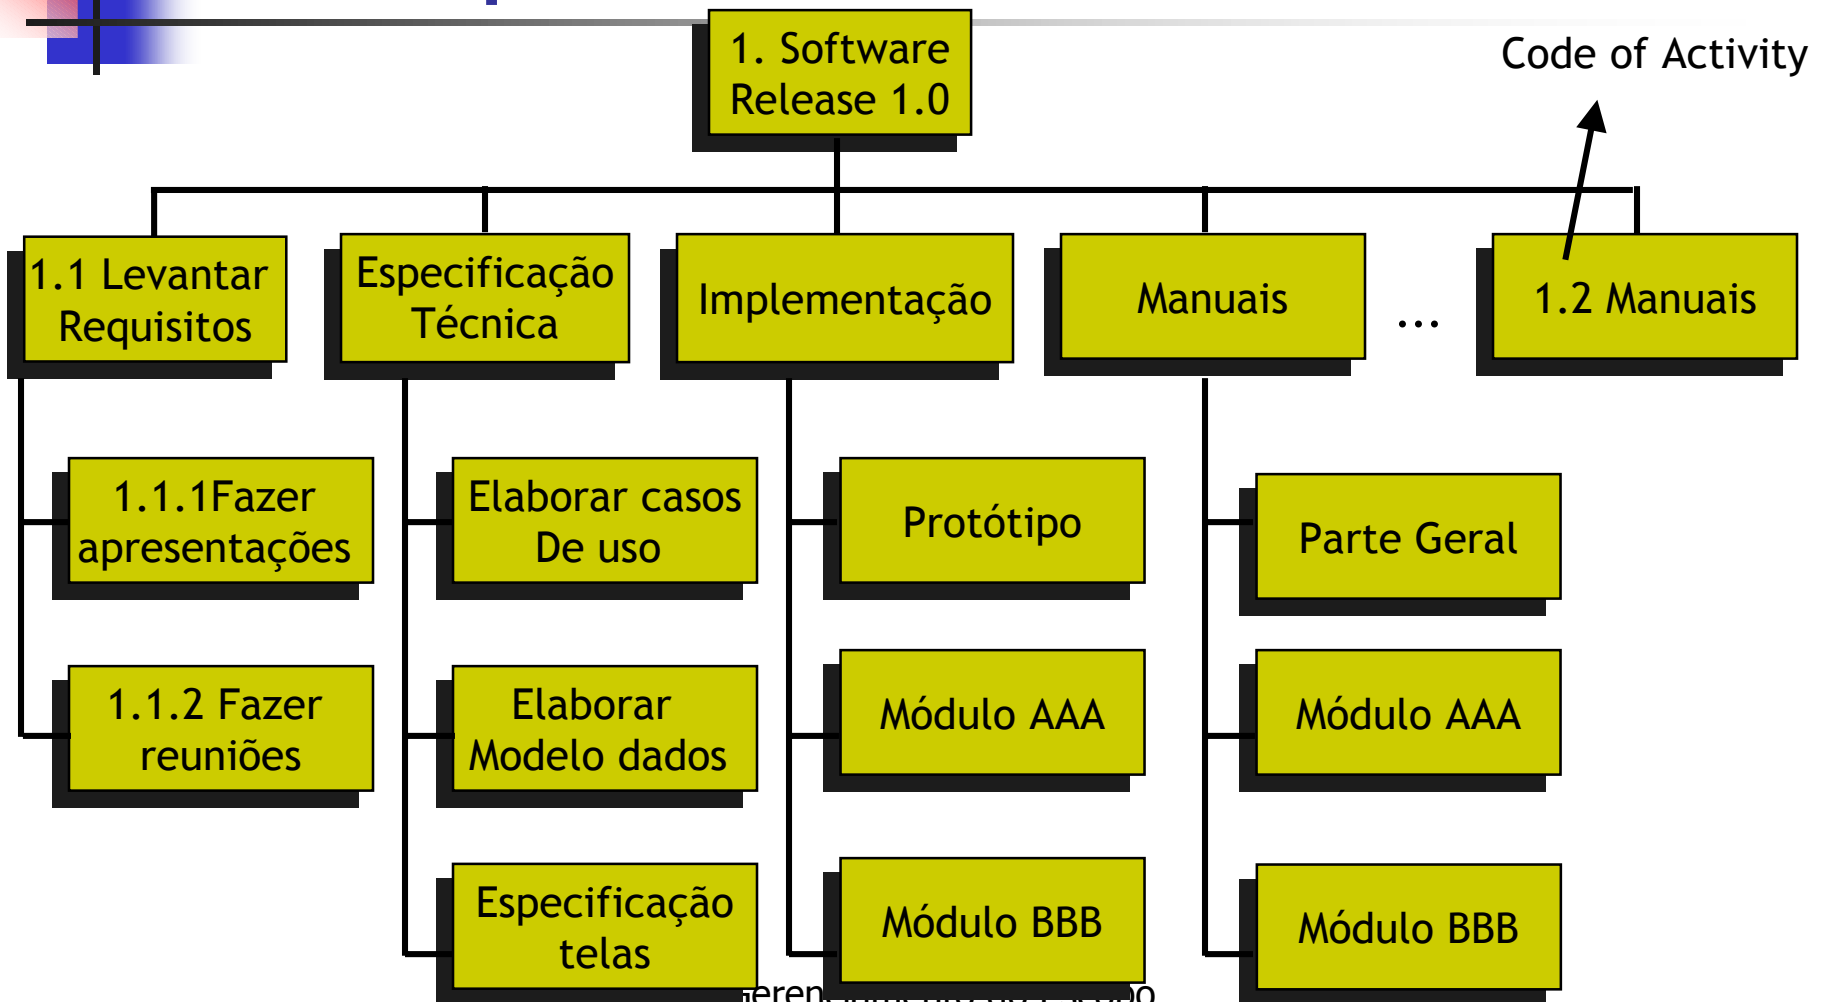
1. Software Release 1.0

Code of Activity

1.1 Levantar Requisitos

Especificação Técnica

Implementação

Manuais

...

1.2 Manuais

1.1.1Fazer apresentações

1.1.2 Fazer reuniões

Elaborar casos De uso

Elaborar Modelo dados

Especificação telas

Protótipo

Módulo AAA

Módulo BBB

Parte Geral

Módulo AAA

Módulo BBB

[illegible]